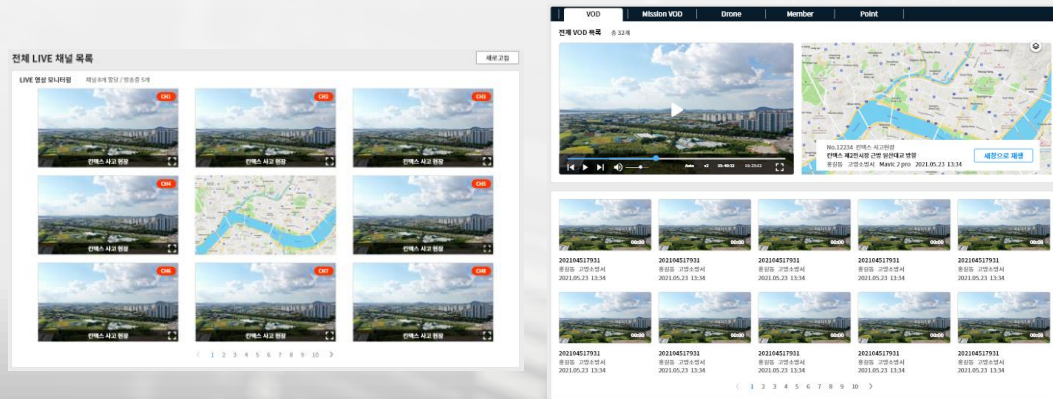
전체 LIVE 채널 목록

새로고침

LIVE 영상 모니터링 채널 8개 할당 / 방송중 5개

CH1
칸텍스 사고 현장

CH2
칸텍스 사고 현장

CH3
칸텍스 사고 현장

CH4
칸텍스 사고 현장

CH5
칸텍스 사고 현장

CH6
칸텍스 사고 현장

CH7
칸텍스 사고 현장

CH8
칸텍스 사고 현장

< 1 2 3 4 5 6 7 8 9 10 >

VOD | Mission VOD | Drone | Member | Point

전체 VOD 목록 총 32개

Auto x2 00:40:32 00:29:02

No.12234 칸텍스 사고현장
칸텍스 제2판지공 근방 일산대교 방향
중앙동 고양소방서 Mavic 2 pro 2021.05.23 13:34
새창으로 재생

202104517931
중앙동 고양소방서
2021.05.23 13:34

202104517931
중앙동 고양소방서
2021.05.23 13:34

202104517931
중앙동 고양소방서
2021.05.23 13:34

202104517931
중앙동 고양소방서
2021.05.23 13:34

202104517931
중앙동 고양소방서
2021.05.23 13:34

202104517931
중앙동 고양소방서
2021.05.23 13:34

202104517931
중앙동 고양소방서
2021.05.23 13:34

202104517931
중앙동 고양소방서
2021.05.23 13:34

202104517931
중앙동 고양소방서
2021.05.23 13:34

202104517931
중앙동 고양소방서
2021.05.23 13:34

< 1 2 3 4 5 6 7 8 9 10 >